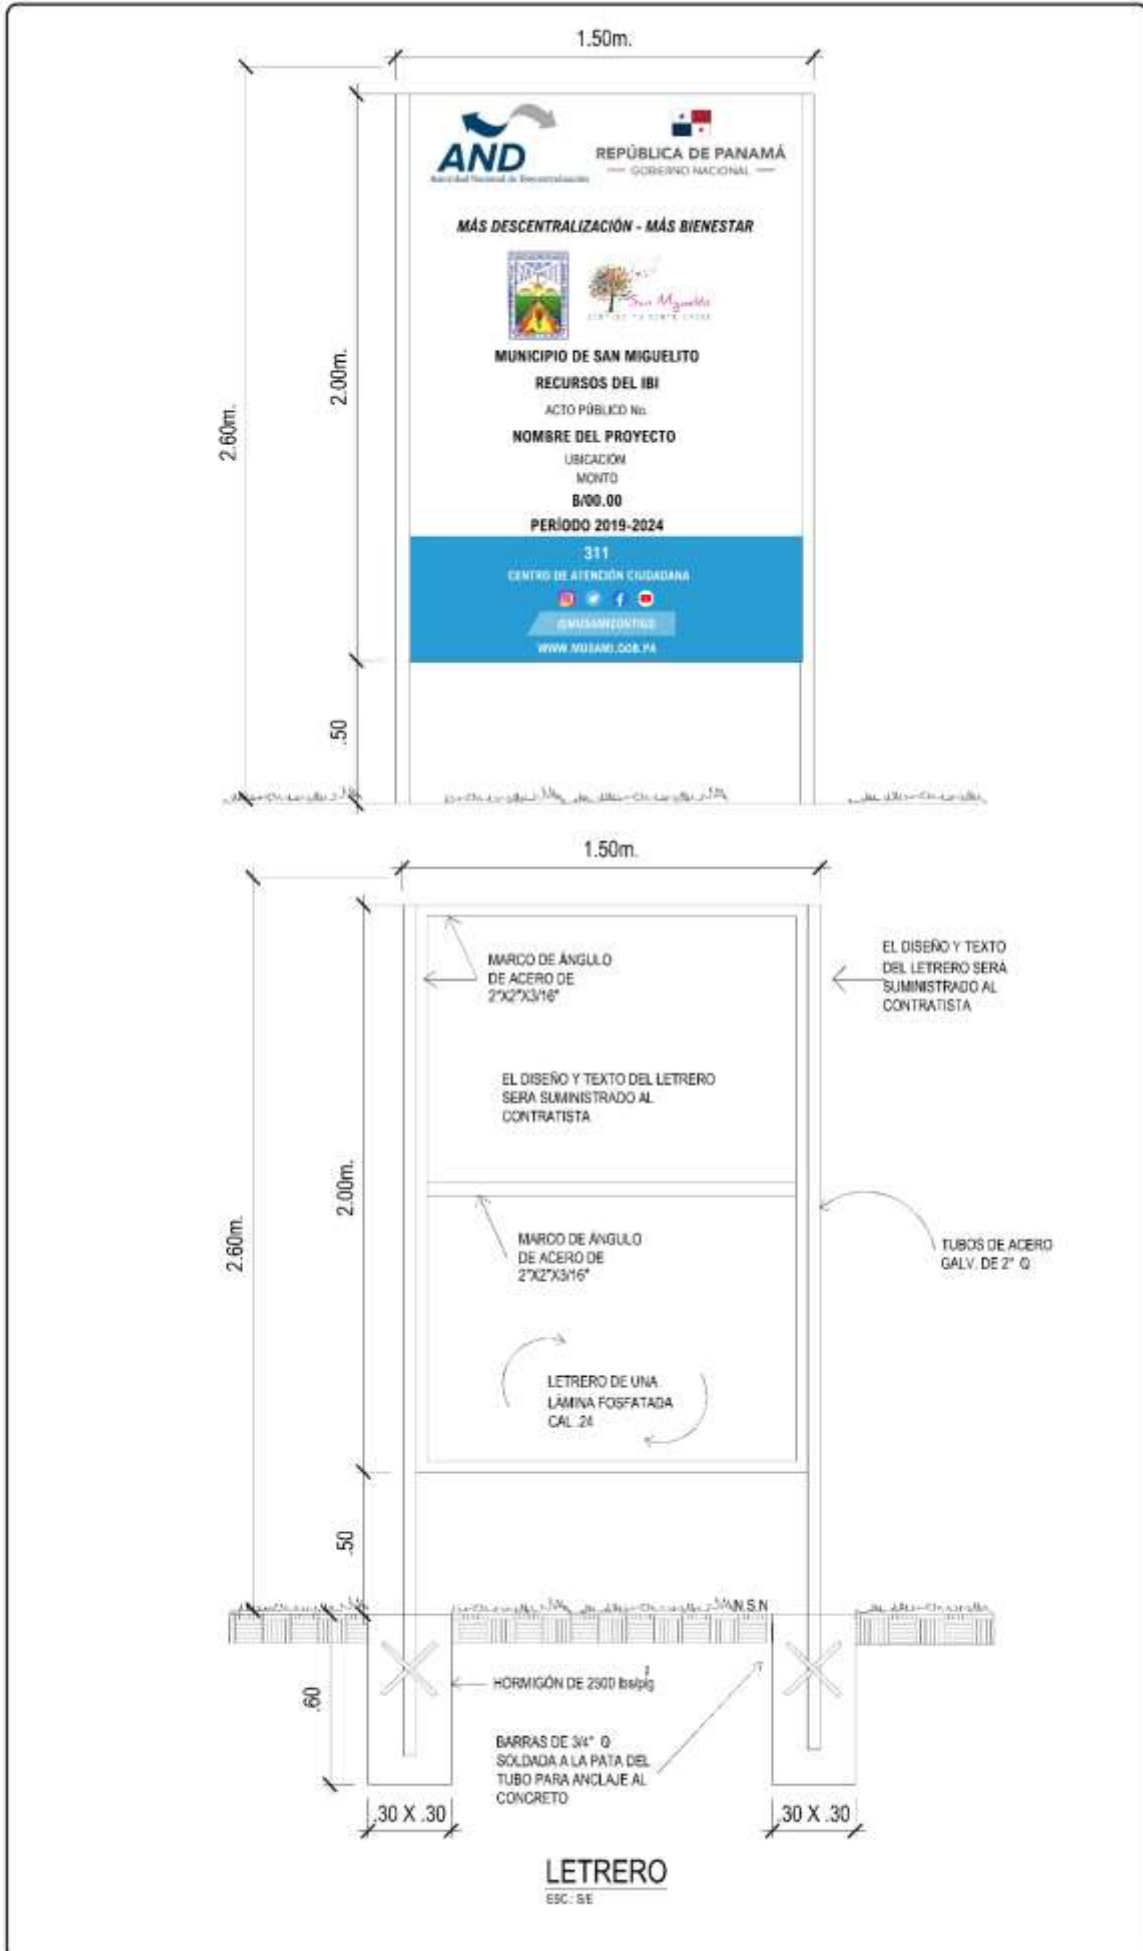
1.50m.

2.60m.

2.00m.

.50

AND
Autoridad Nacional de Descentralización

REPÚBLICA DE PANAMÁ
— GOBIERNO NACIONAL —

MÁS DESCENTRALIZACIÓN - MÁS BIENESTAR

San Miguelito
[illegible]

MUNICIPIO DE SAN MIGUELITO

RECURSOS DEL IBI

ACTO PÚBLICO No.

NOMBRE DEL PROYECTO

UBICACIÓN

MONTO

B/00.00

PERÍODO 2019-2024

311

CENTRO DE ATENCIÓN CIUDADANA

@MUSAMICONTIGO

WWW.MUSAMI.GOB.PA

1.50m.

2.60m.

2.00m.

.50

.60

MARCO DE ÁNGULO DE ACERO DE 2"X2"X3/16"

EL DISEÑO Y TEXTO DEL LETRERO SERA SUMINISTRADO AL CONTRATISTA

EL DISEÑO Y TEXTO DEL LETRERO SERA SUMINISTRADO AL CONTRATISTA

MARCO DE ÁNGULO DE ACERO DE 2"X2"X3/16"

TUBOS DE ACERO GALV. DE 2" Ø

LETRERO DE UNA LÁMINA FOSFATADA CAL .24

N.S.N

HORMIGÓN DE 2500 lbs/plg$^2$

BARRAS DE 3/4" Ø SOLDADA A LA PATA DEL TUBO PARA ANCLAJE AL CONCRETO

.30 X .30

.30 X .30

LETRERO
ESC.: S/E